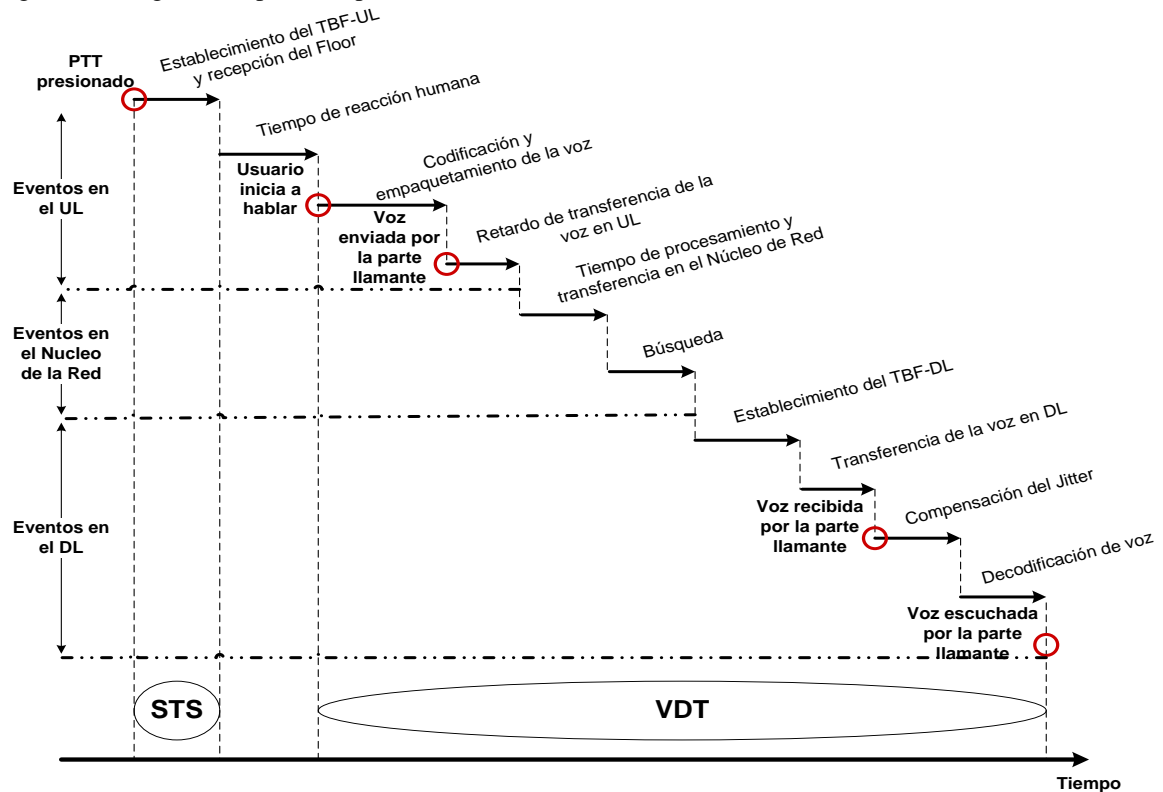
PTT presionado

Establecimiento del TBF-UL y recepción del Floor

Tiempo de reacción humana

Eventos en el UL

Usuario inicia a hablar

Codificación y empaquetamiento de la voz

Voz enviada por la parte llamante

Retardo de transferencia de la voz en UL

Tiempo de procesamiento y transferencia en el Núcleo de Red

Eventos en el Nucleo de la Red

Búsqueda

Establecimiento del TBF-DL

Transferencia de la voz en DL

Eventos en el DL

Voz recibida por la parte llamante

Compensación del Jitter

Decodificación de voz

Voz escuchada por la parte llamante

STS

VDT

Tiempo